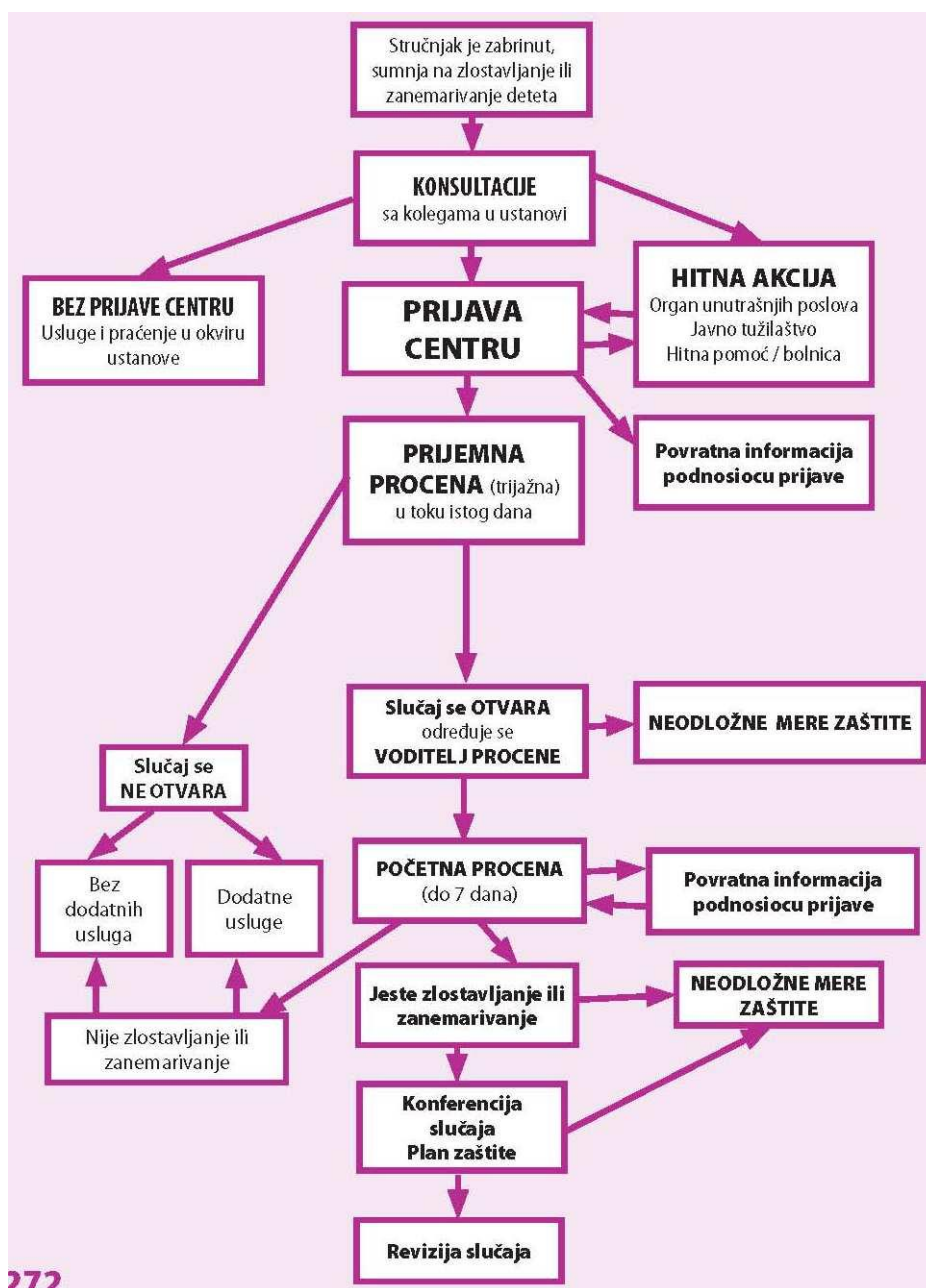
Stručnjak je zabrinut, sumnja na zlostavljanje ili zanemarivanje deteta

KONSULTACIJE
sa kolegama u ustanovi

BEZ PRIJAVE CENTRU
Usluge i praćenje u okviru ustanove

PRIJAVA CENTRU

HITNA AKCIJA
Organ unutrašnjih poslova
Javno tužilaštvo
Hitna pomoć / bolnica

Povratna informacija podnosiocu prijave

PRIJEMNA PROCENA (trijažna)
u toku istog dana

Slučaj se OTVARA
određuje se
VODITELJ PROCENE

NEODLOŽNE MERE ZAŠTITE

Slučaj se NE OTVARA

Bez dodatnih usluga

Dodatne usluge

POČETNA PROCENA
(do 7 dana)

Povratna informacija podnosiocu prijave

Jeste zlostavljanje ili zanemarivanje

NEODLOŽNE MERE ZAŠTITE

Nije zlostavljanje ili zanemarivanje

Konferencija slučaja
Plan zaštite

Revizija slučaja

272